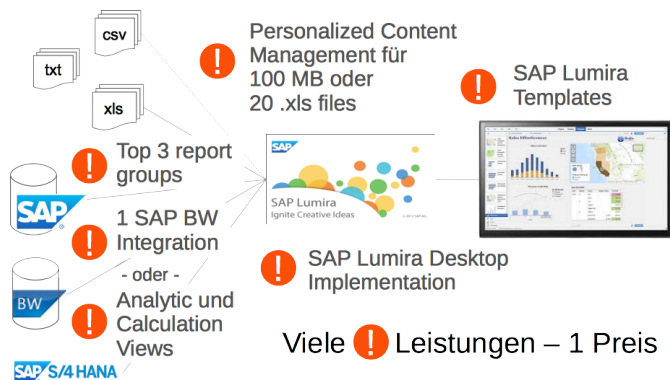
csv

txt

xls

Personalized Content Management für 100 MB oder 20 .xls files

SAP Lumira Templates

Top 3 report groups

SAP

1 SAP BW Integration

- oder -

BW

Analytic und Calculation Views

SAP S/4 HANA

SAP

SAP Lumira
Ignite Creative Ideas

SAP Lumira Desktop Implementation

Viele Leistungen – 1 Preis